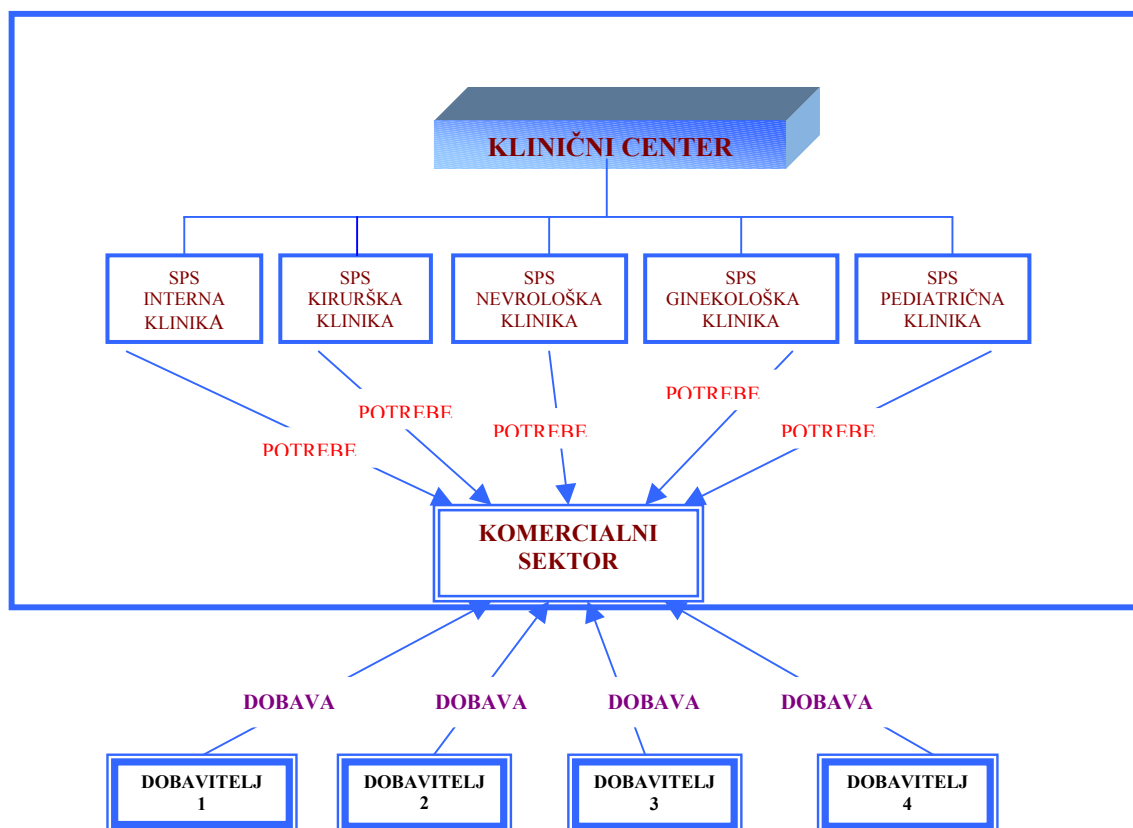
KLINIČNI CENTER

SPS INTERNA KLINIKA

SPS KIRURŠKA KLINIKA

SPS NEVROLOŠKA KLINIKA

SPS GINEKOLOŠKA KLINIKA

SPS PEDIATRIČNA KLINIKA

POTREBE

POTREBE

POTREBE

POTREBE

POTREBE

KOMERCIALNI SEKTOR

DOBAVA

DOBAVA

DOBAVA

DOBAVA

DOBAVITELJ 1

DOBAVITELJ 2

DOBAVITELJ 3

DOBAVITELJ 4